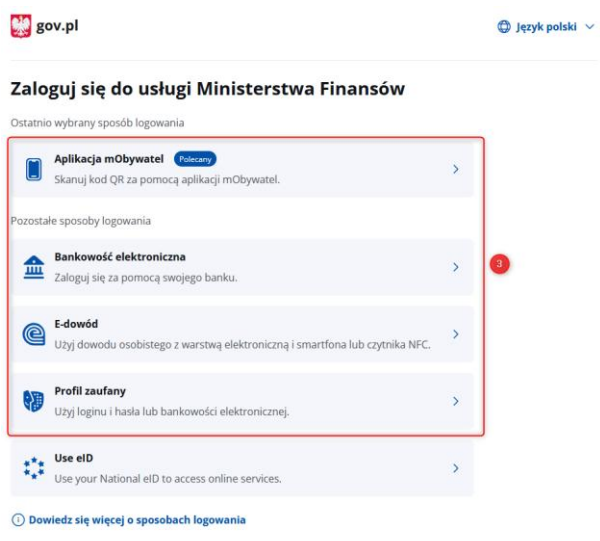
gov.pl

Język polski

Zaloguj się do usługi Ministerstwa Finansów

Ostatnio wybrany sposób logowania

Aplikacja mObywatel Polecany
Skanuj kod QR za pomocą aplikacji mObywatel.

Pozostałe sposoby logowania

Bankowość elektroniczna
Zaloguj się za pomocą swojego banku.

3

E-dowód
Użyj dowodu osobistego z warstwą elektroniczną i smartfona lub czytnika NFC.

Profil zaufany
Użyj loginu i hasła lub bankowości elektronicznej.

Use eID
Use your National eID to access online services.

Dowiedz się więcej o sposobach logowania